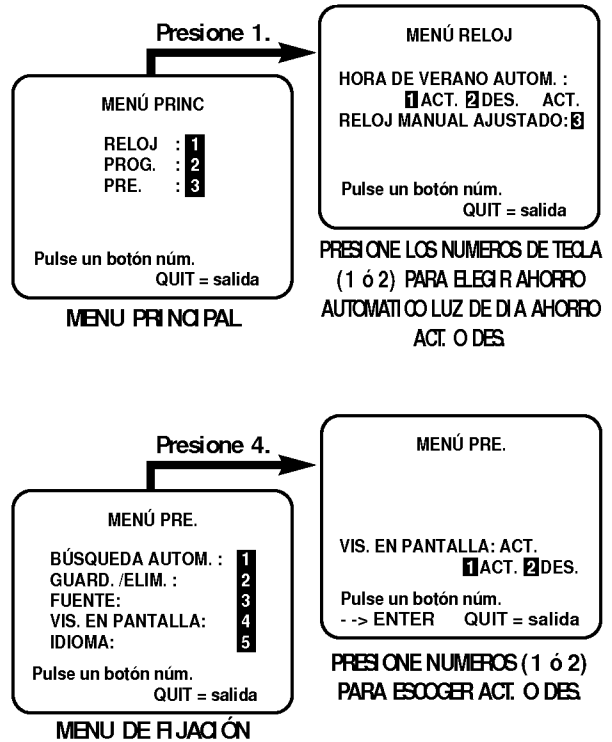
Presione 1.

MENÚ PRINC

RELOJ : 1
PROG. : 2
PRE. : 3

Pulse un botón núm.
QUIT = salida

MENU PRINCIPAL

MENÚ RELOJ

HORA DE VERANO AUTOM. :
1 ACT. 2 DES. ACT.
RELOJ MANUAL AJUSTADO: 3

Pulse un botón núm.
QUIT = salida

PRESIONE LOS NUMEROS DE TECLA (1 ó 2) PARA ELEGIR AHORRO AUTOMATICO LUZ DE DIA AHORRO ACT. O DES.

Presione 4.

MENÚ PRE.

BÚSQUEDA AUTOM. : 1
GUARD. /ELIM. : 2
FUENTE: 3
VIS. EN PANTALLA: 4
IDIOMA: 5

Pulse un botón núm.
QUIT = salida

MENU DE FIJACIÓN

MENÚ PRE.

VIS. EN PANTALLA: ACT.
1 ACT. 2 DES.

Pulse un botón núm.
- -> ENTER QUIT = salida

PRESIONE NUMEROS (1 ó 2) PARA ESCOGER ACT. O DES.